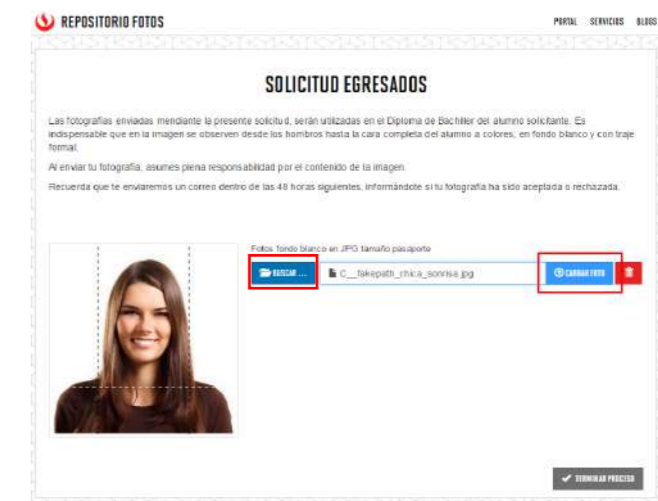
REPOSITORIO FOTOS

PORTAL SERVICIOS BLOGS

SOLICITUD EGRESADOS

Las fotografías enviadas mediante la presente solicitud, serán utilizadas en el Diploma de Bachiller del alumno solicitante. Es indispensable que en la imagen se observen desde los hombros hasta la cara completa del alumno a colores, en fondo blanco y con traje formal.

Al enviar tu fotografía, asumes plena responsabilidad por el contenido de la imagen.

Recuerda que te enviaremos un correo dentro de las 48 horas siguientes, informándote si tu fotografía ha sido aceptada o rechazada.

Fotos fondo blanco en JPG tamaño pasaporte

BUSCAR ...

C:\fakepath\chica_sonrisa.jpg

CARGAR FOTO

TERMINAR PROCESO